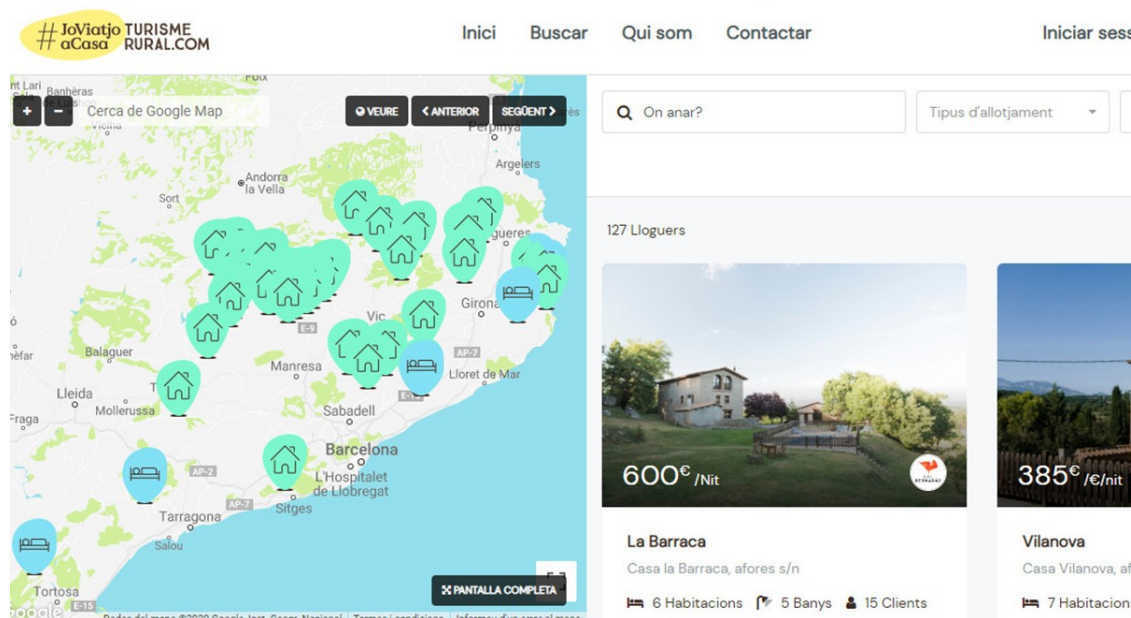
#JoViatjo aCasa TURISME RURAL.COM

Inici Buscar Qui som Contactar Iniciar sess

+ − Cerca de Google Map VEURE ‹ ANTERIOR SEGÜENT ›

Foix
Perpinyà
Argelers
Andorra la Vella
Sort
Figueres
Vic
Girona
Balaguer
Manresa
Lloret de Mar
Lleida
Mollerussa
Sabadell
Fraga
Barcelona
L'Hospitalet de Llobregat
Tarragona
Sitges
Salou
Tortosa

PANTALLA COMPLETA

Google Dades del mapa ©2020 Google, Inst. Geogr. Nacional Termes i condicions Informeu d'un error al mapa

On anar?
Tipus d'allotjament

127 Lloguers

600€ /Nit
La Barraca
Casa la Barraca, afores s/n
6 Habitacions 5 Banys 15 Clients

385€ /€/nit
Vilanova
Casa Vilanova, af
7 Habitacion